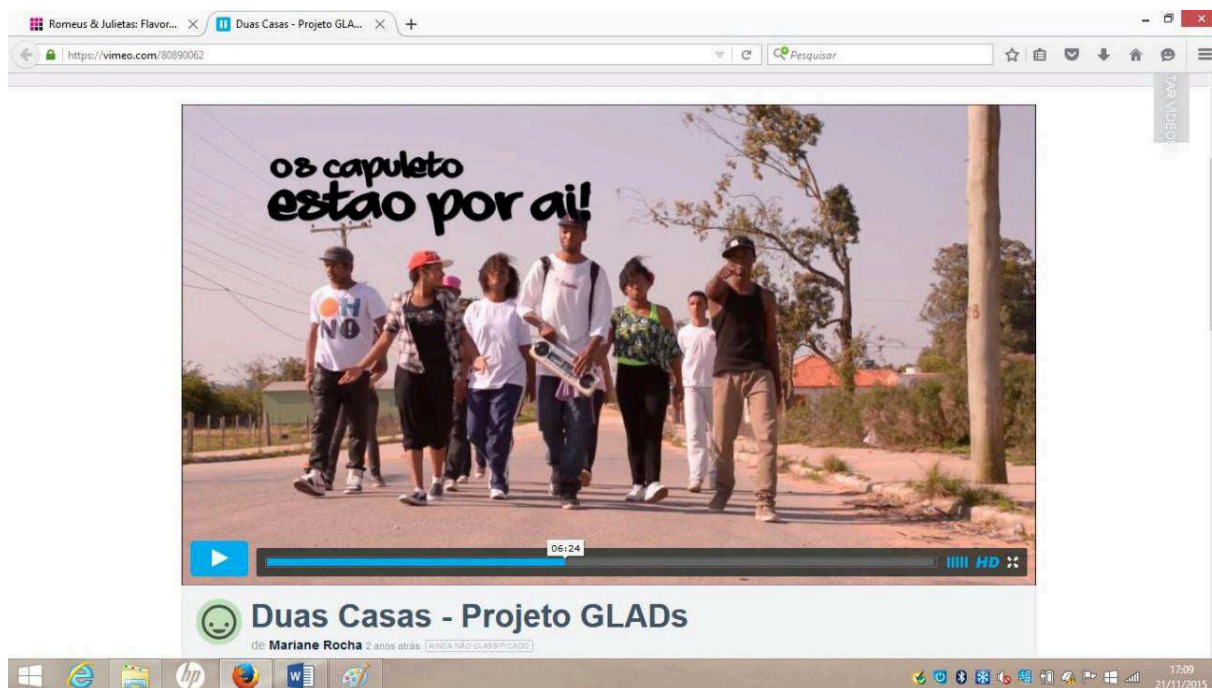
Romeus & Julietas: Flavor... ×
Duas Casas - Projeto GLA... ×
+
https://vimeo.com/80890062
Pesquisar

os capuleto
estao por ai!

OH
NO

06:24
HD

Duas Casas - Projeto GLADs
de Mariane Rocha 2 anos atrás AINDA NÃO CLASSIFICADO

17:09
21/11/2015